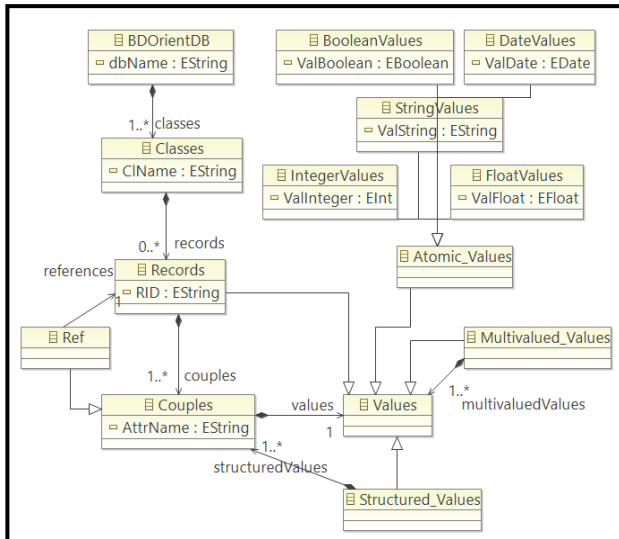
BDOrientDB
dbName : EString

BooleanValues
ValBoolean : EBoolean

DateValues
ValDate : EDate

StringValues
ValString : EString

1..* classes

Classes
ClName : EString

IntegerValues
ValInteger : EInt

FloatValues
ValFloat : EFloat

0..* records

references

Records
RID : EString

1

Atomic_Values

Ref

Multivalued_Values

1..* couples

1..*
multivaluedValues

Couples
AttrName : EString

values

1

Values

1..*
structuredValues

Structured_Values